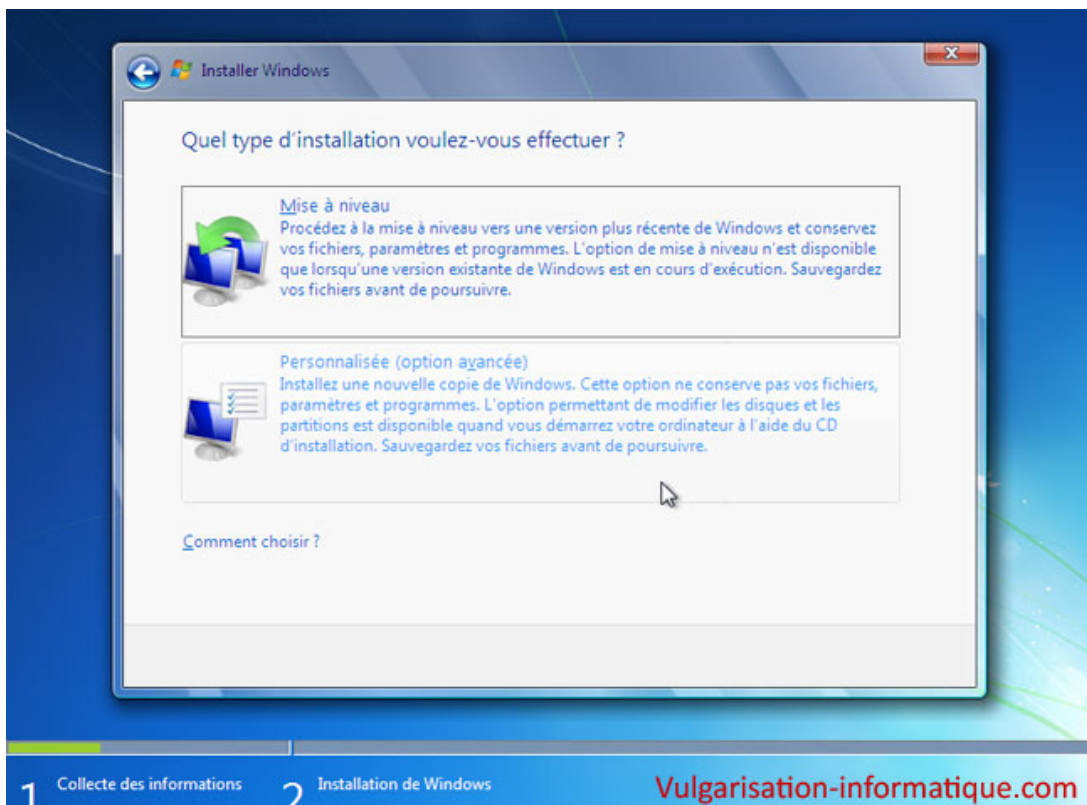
Installer Windows

Quel type d'installation voulez-vous effectuer ?

Mise à niveau
Procédez à la mise à niveau vers une version plus récente de Windows et conservez vos fichiers, paramètres et programmes. L'option de mise à niveau n'est disponible que lorsqu'une version existante de Windows est en cours d'exécution. Sauvegardez vos fichiers avant de poursuivre.

Personnalisée (option avancée)
Installez une nouvelle copie de Windows. Cette option ne conserve pas vos fichiers, paramètres et programmes. L'option permettant de modifier les disques et les partitions est disponible quand vous démarrez votre ordinateur à l'aide du CD d'installation. Sauvegardez vos fichiers avant de poursuivre.

Comment choisir ?

1 Collecte des informations 2 Installation de Windows

Vulgarisation-informatique.com